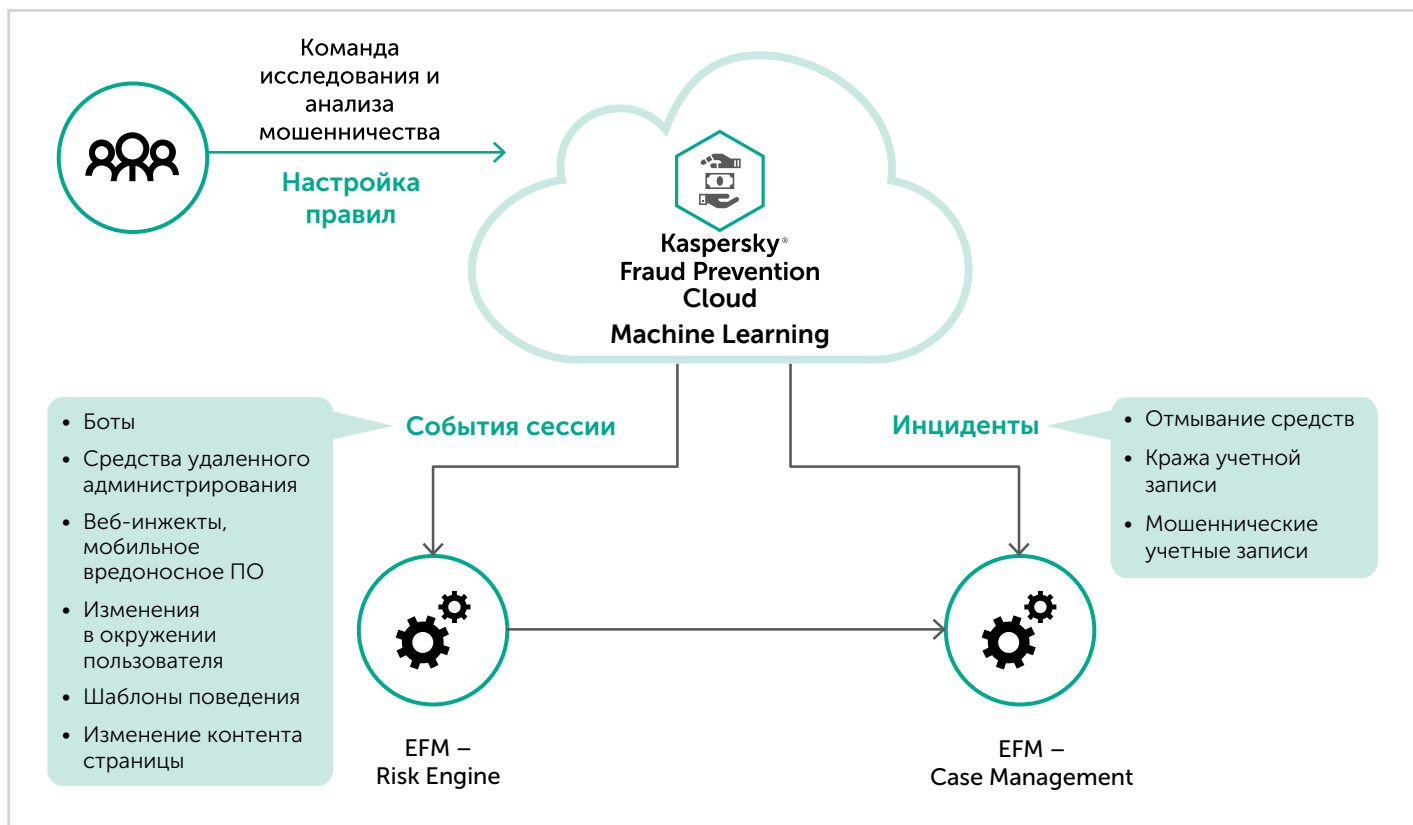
Команда исследования и анализа мошенничества

Настройка правил

Kaspersky®
Fraud Prevention Cloud

Machine Learning

• Боты
• Средства удаленного администрирования
• Веб-инжекты, мобильное вредоносное ПО
• Изменения в окружении пользователя
• Шаблоны поведения
• Изменение контента страницы

События сессии

Инциденты

• Отмывание средств
• Кража учетной записи
• Мошеннические учетные записи

EFM –
Risk Engine

EFM –
Case Management